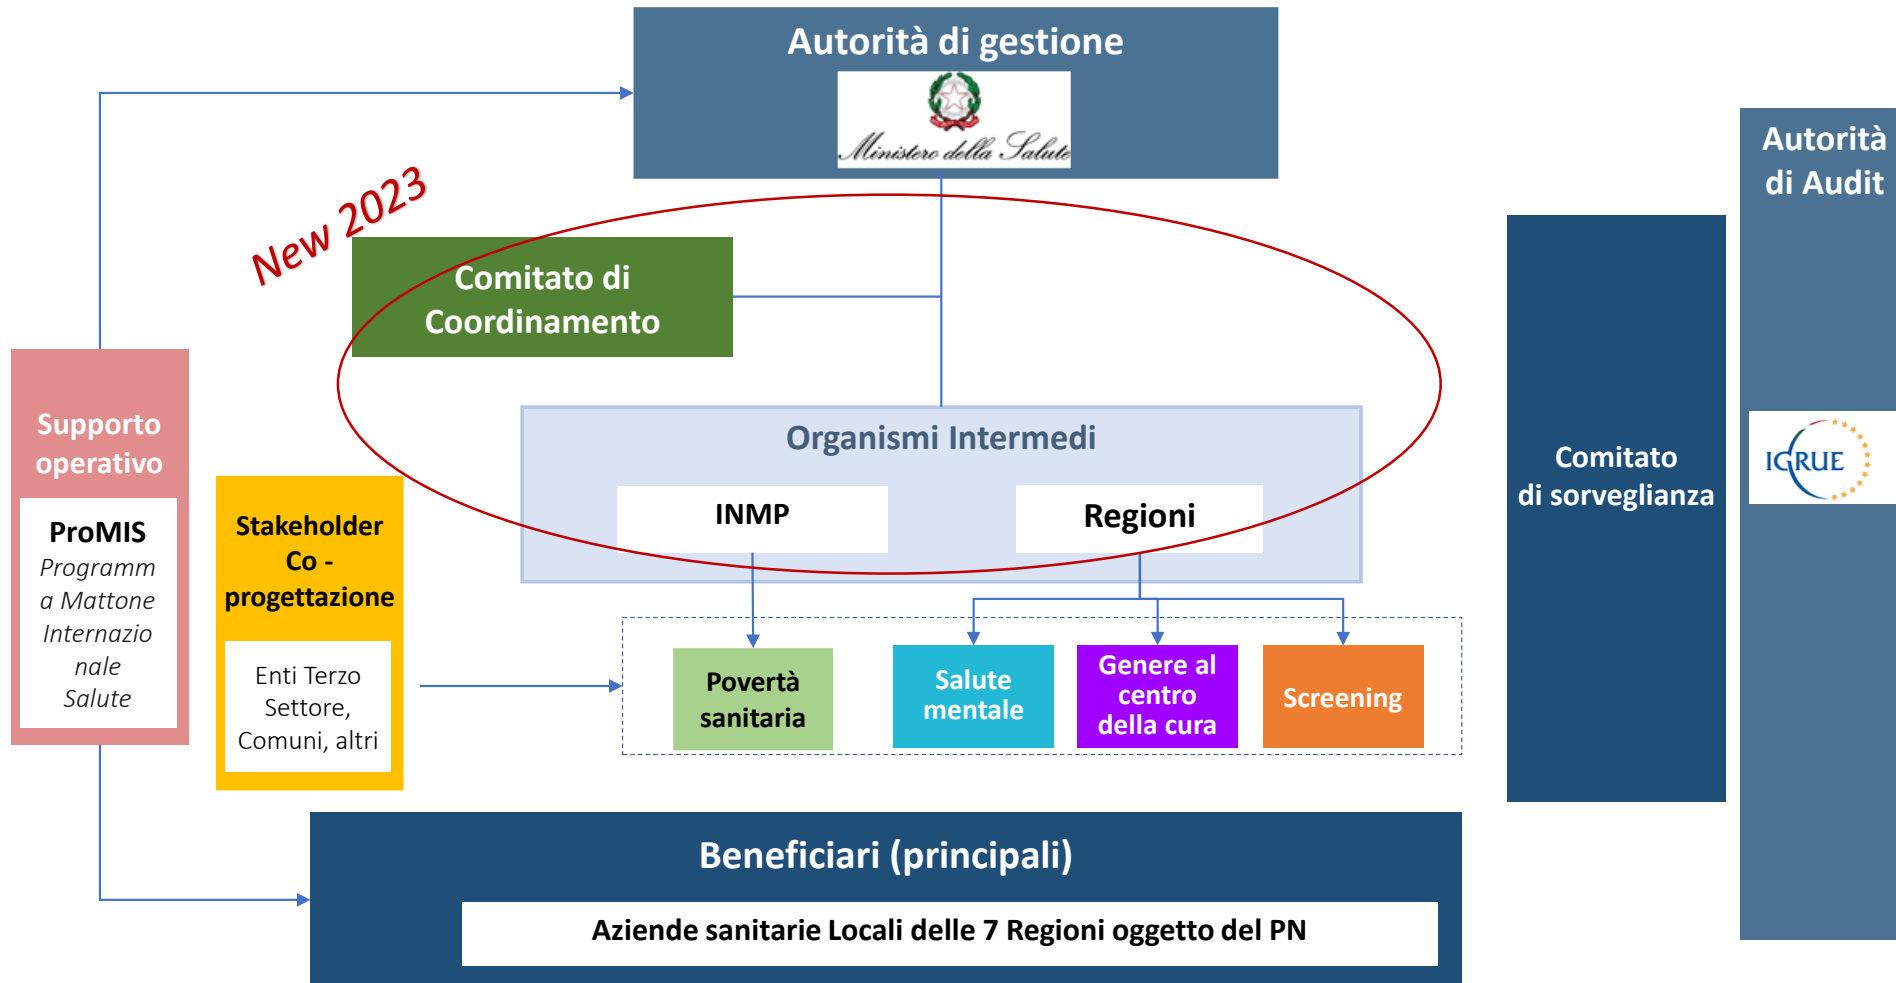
Autorità di gestione

Ministero della Salute

New 2023

Comitato di Coordinamento

Autorità di Audit

IGRUE

Comitato di sorveglianza

Supporto operativo

ProMIS
Programma Mattone Internazionale Salute

Stakeholder Co - progettazione

Enti Terzo Settore, Comuni, altri

Organismi Intermedi

INMP

Regioni

Povertà sanitaria

Salute mentale

Genere al centro della cura

Screening

Beneficiari (principali)

Aziende sanitarie Locali delle 7 Regioni oggetto del PN